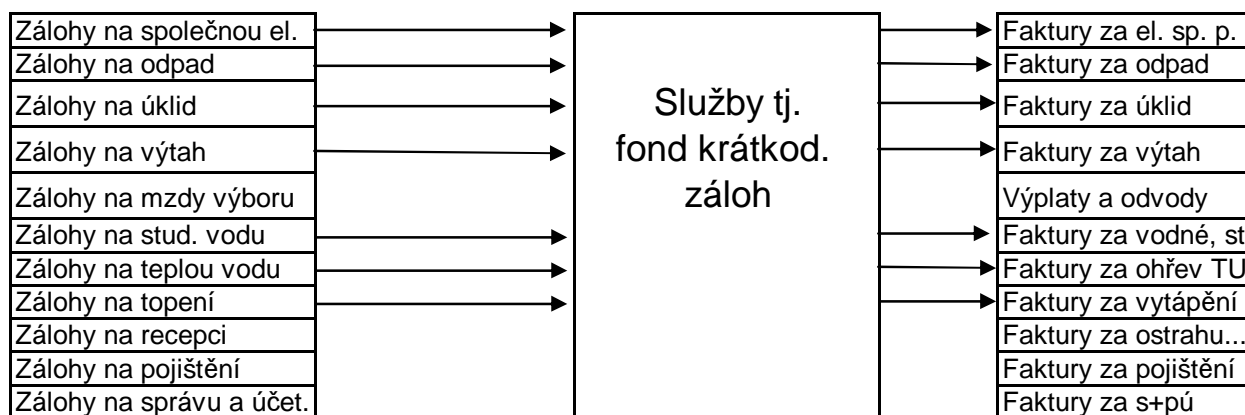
Zálohy na společnou el.
Zálohy na odpad
Zálohy na úklid
Zálohy na výtah
Zálohy na mzdy výboru
Zálohy na stud. vodu
Zálohy na teplou vodu
Zálohy na topení
Zálohy na recepci
Zálohy na pojištění
Zálohy na správu a účet.

Služby tj. fond krátkod. záloh

Faktury za el. sp. p.
Faktury za odpad
Faktury za úklid
Faktury za výtah
Výplaty a odvody
Faktury za vodné, st
Faktury za ohřev TU
Faktury za vytápění
Faktury za ostrahu...
Faktury za pojištění
Faktury za s+pú